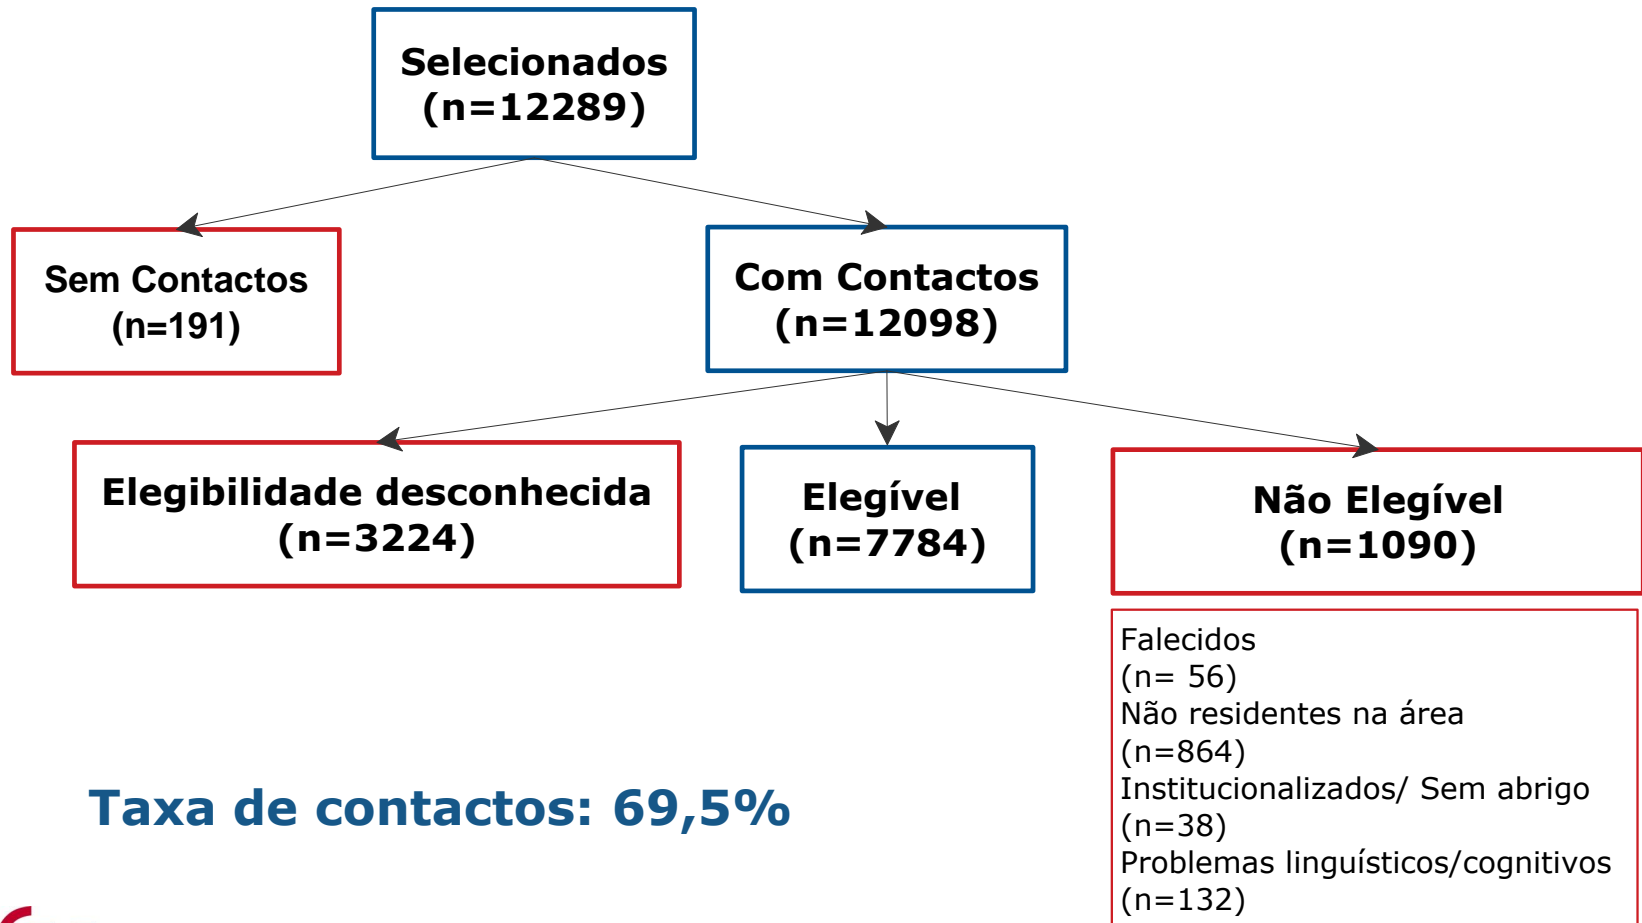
Selecionados
(n=12289)

Sem Contactos
(n=191)

Com Contactos
(n=12098)

Elegibilidade desconhecida
(n=3224)

Elegível
(n=7784)

Não Elegível
(n=1090)

Falecidos
(n= 56)
Não residentes na área
(n=864)
Institucionalizados/ Sem abrigo
(n=38)
Problemas linguísticos/cognitivos
(n=132)

Taxa de contactos: 69,5%